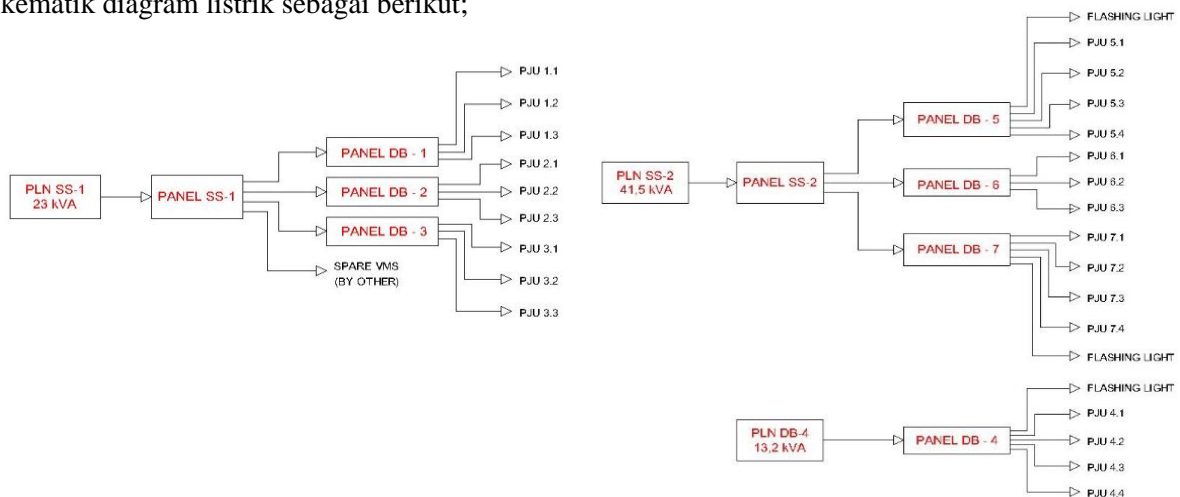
kematik diagram listrik sebagai berikut;

PLN SS-1
23 kVA

PANEL SS-1

PANEL DB - 1

PANEL DB - 2

PANEL DB - 3

SPARE VMS
(BY OTHER)

PJU 1.1
PJU 1.2
PJU 1.3
PJU 2.1
PJU 2.2
PJU 2.3
PJU 3.1
PJU 3.2
PJU 3.3

PLN SS-2
41,5 kVA

PANEL SS-2

PANEL DB - 5

PANEL DB - 6

PANEL DB - 7

FLASHING LIGHT
PJU 5.1
PJU 5.2
PJU 5.3
PJU 5.4
PJU 6.1
PJU 6.2
PJU 6.3
PJU 7.1
PJU 7.2
PJU 7.3
PJU 7.4
FLASHING LIGHT

PLN DB-4
13,2 kVA

PANEL DB - 4

FLASHING LIGHT
PJU 4.1
PJU 4.2
PJU 4.3
PJU 4.4